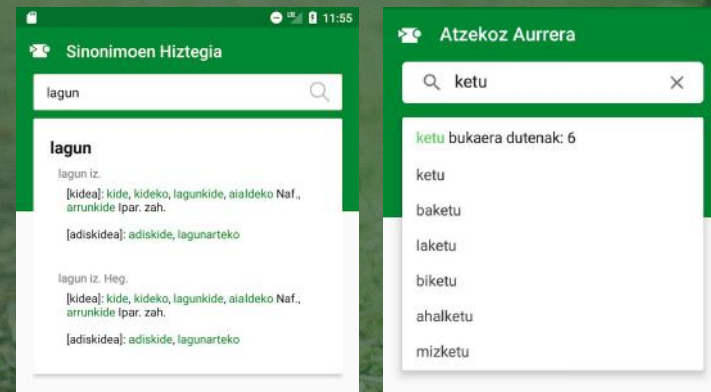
11:55

Sinonimoen Hiztegia

lagun

lagun

lagun iz.

[kidea]: kide, kideko, lagunkide, aiaIdeko Naf., arrunkide Ipar. zah.

[adiskidea]: adiskide, lagunarteko

lagun iz. Heg.

[kidea]: kide, kideko, lagunkide, aiaIdeko Naf., arrunkide Ipar. zah.

[adiskidea]: adiskide, lagunarteko

Atzekoz Aurrera

ketu

ketu bukaera dutenak: 6

ketu

baketu

laketu

biketu

ahalketu

mizketu